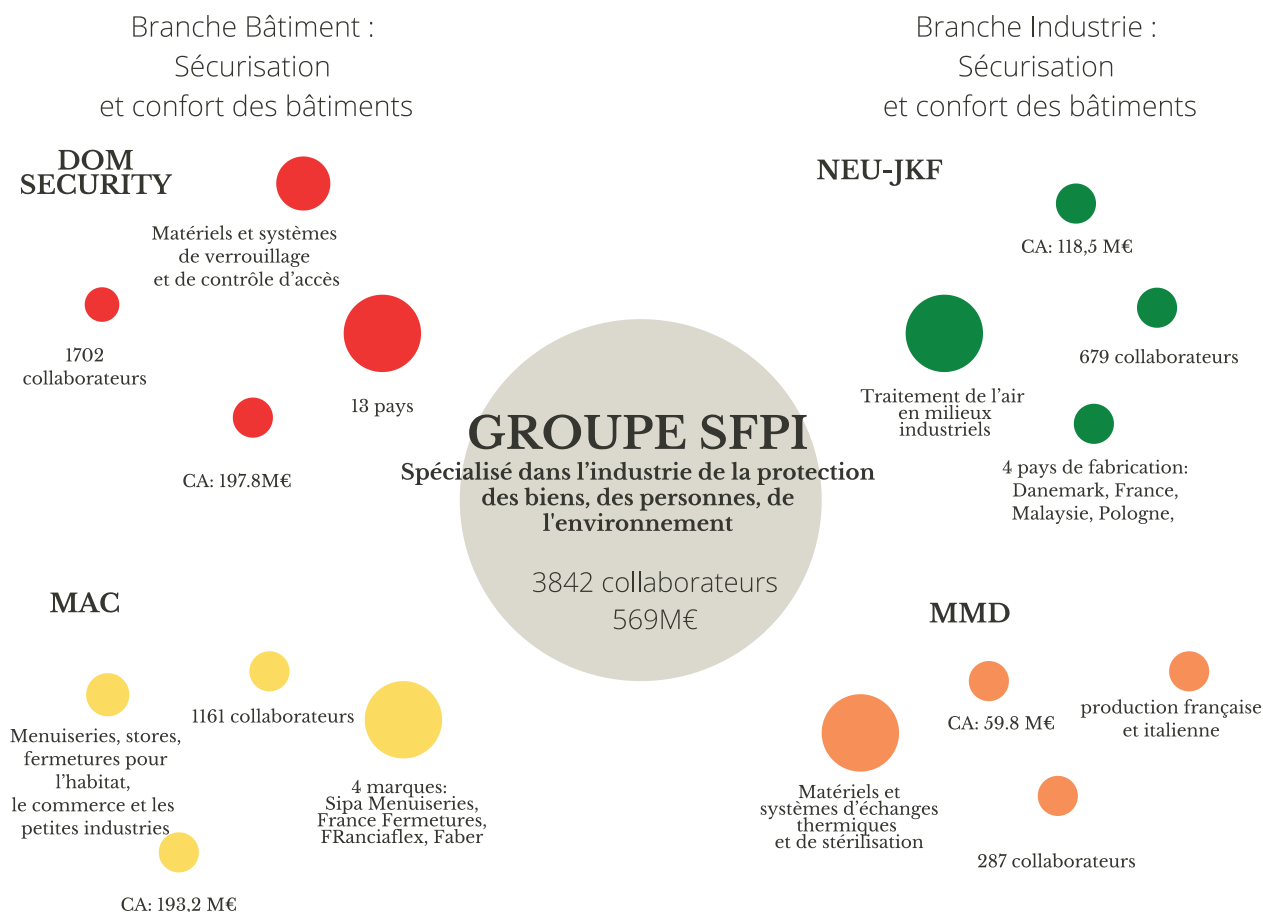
Branche Bâtiment :
Sécurisation
et confort des bâtiments

Branche Industrie :
Sécurisation
et confort des bâtiments

DOM SECURITY

Matériels et systèmes de verrouillage et de contrôle d'accès

1702 collaborateurs

13 pays

CA: 197.8M€

NEU-JKF

CA: 118,5 M€

679 collaborateurs

Traitement de l'air en milieux industriels

4 pays de fabrication: Danemark, France, Malaysie, Pologne,

GROUPE SFPI

Spécialisé dans l'industrie de la protection des biens, des personnes, de l'environnement

3842 collaborateurs
569M€

MAC

1161 collaborateurs

Menuiseries, stores, fermetures pour l'habitat, le commerce et les petites industries

4 marques: Sipa Menuiseries, France Fermetures, FRanciaflex, Faber

CA: 193,2 M€

MMD

CA: 59.8 M€

production française et italienne

Matériels et systèmes d'échanges thermiques et de stérilisation

287 collaborateurs